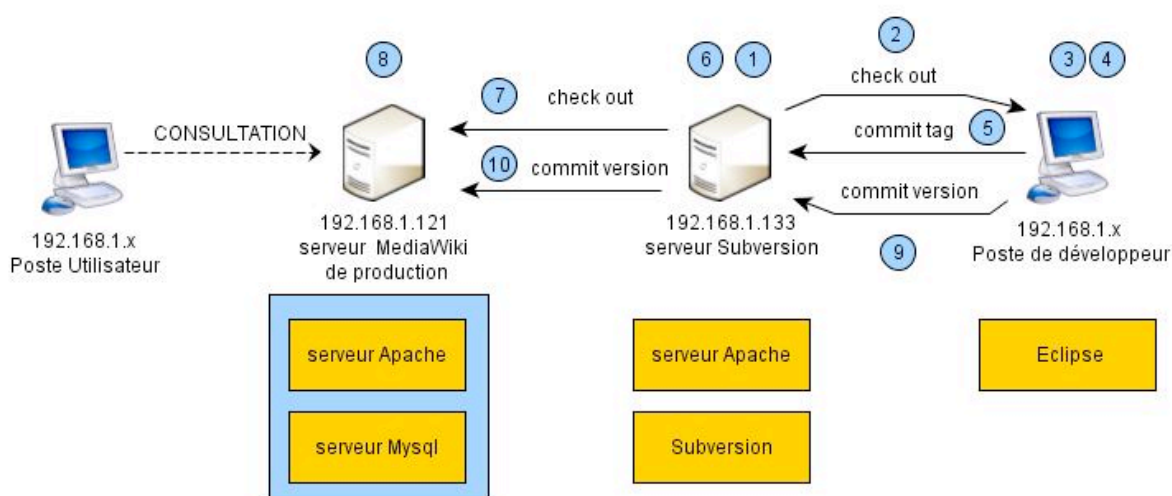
8

6 1

2

3 4

check out

7 check out

CONSULTATION

commit tag 5

10 commit version

commit version

192.168.1.x
Poste Utilisateur

192.168.1.121
serveur MediaWiki
de production

192.168.1.133
serveur Subversion

9

192.168.1.x
Poste de développeur

serveur Apache

serveur Mysql

serveur Apache

Subversion

Eclipse